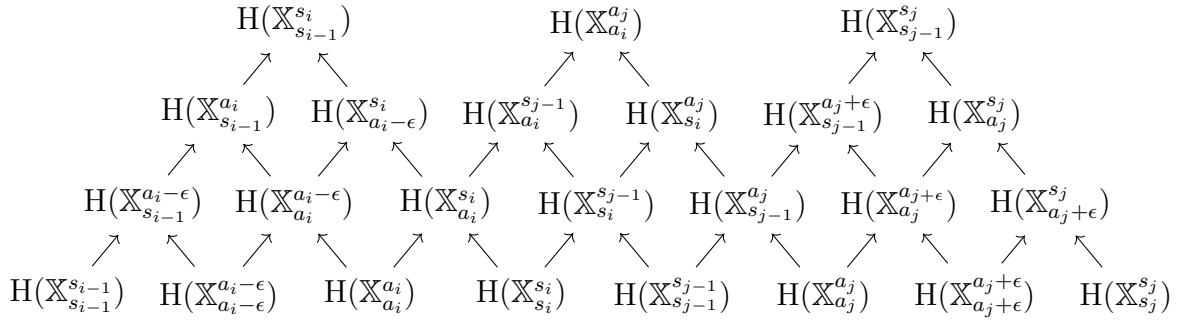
$\mathrm{H}(\mathbb{X}_{s_{i-1}}^{s_i})$ $\mathrm{H}(\mathbb{X}_{a_i}^{a_j})$ $\mathrm{H}(\mathbb{X}_{s_{j-1}}^{s_j})$

$\mathrm{H}(\mathbb{X}_{s_{i-1}}^{a_i})$ $\mathrm{H}(\mathbb{X}_{a_i-\epsilon}^{s_i})$ $\mathrm{H}(\mathbb{X}_{a_i}^{s_{j-1}})$ $\mathrm{H}(\mathbb{X}_{s_i}^{a_j})$ $\mathrm{H}(\mathbb{X}_{s_{j-1}}^{a_j+\epsilon})$ $\mathrm{H}(\mathbb{X}_{a_j}^{s_j})$

$\mathrm{H}(\mathbb{X}_{s_{i-1}}^{a_i-\epsilon})$ $\mathrm{H}(\mathbb{X}_{a_i}^{a_i-\epsilon})$ $\mathrm{H}(\mathbb{X}_{a_i}^{s_i})$ $\mathrm{H}(\mathbb{X}_{s_i}^{s_{j-1}})$ $\mathrm{H}(\mathbb{X}_{s_{j-1}}^{a_j})$ $\mathrm{H}(\mathbb{X}_{a_j}^{a_j+\epsilon})$ $\mathrm{H}(\mathbb{X}_{a_j+\epsilon}^{s_j})$

$\mathrm{H}(\mathbb{X}_{s_{i-1}}^{s_{i-1}})$ $\mathrm{H}(\mathbb{X}_{a_i-\epsilon}^{a_i-\epsilon})$ $\mathrm{H}(\mathbb{X}_{a_i}^{a_i})$ $\mathrm{H}(\mathbb{X}_{s_i}^{s_i})$ $\mathrm{H}(\mathbb{X}_{s_{j-1}}^{s_{j-1}})$ $\mathrm{H}(\mathbb{X}_{a_j}^{a_j})$ $\mathrm{H}(\mathbb{X}_{a_j+\epsilon}^{a_j+\epsilon})$ $\mathrm{H}(\mathbb{X}_{s_j}^{s_j})$